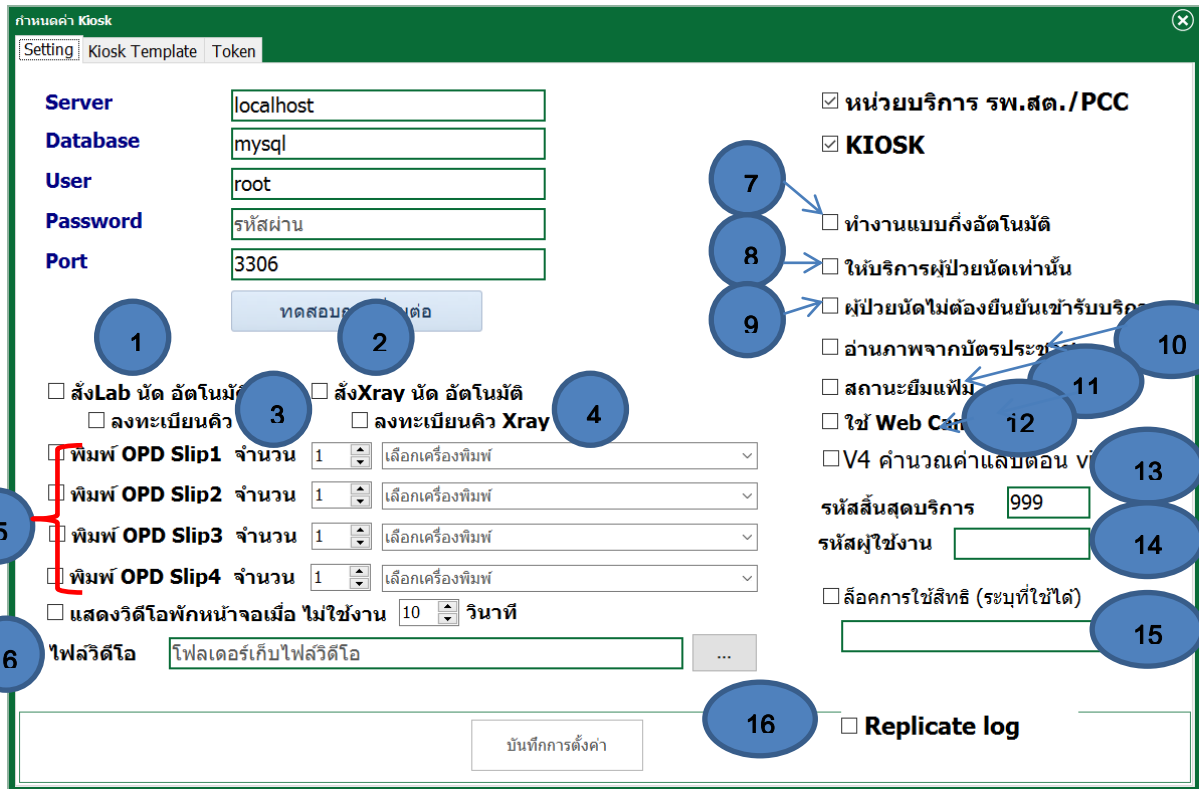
กำหนดค่า Kiosk

Setting | Kiosk Template | Token

Server localhost
Database mysql
User root
Password รหัสผ่าน
Port 3306

ทดสอบก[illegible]ต่อ

☑ หน่วยบริการ รพ.สต./PCC
☑ KIOSK

7
☐ ทำงานแบบกึ่งอัตโนมัติ
8
☐ ให้บริการผู้ป่วยนัดเท่านั้น
9
☐ ผู้ป่วยนัดไม่ต้องยืนยันเข้ารับบริก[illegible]
10
☐ อ่านภาพจากบัตรประช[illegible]
11
☐ สถานะยืมแฟ้ม
12
☐ ใช้ Web Ca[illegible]
13
☐ V4 คำนวณค่าแล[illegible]ต้อน v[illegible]

1
2
☐ สั่งLab นัด อัตโนมั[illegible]
☐ ลงทะเบียนคิว
3
☐ สั่งXray นัด อัตโนมัติ
☐ ลงทะเบียนคิว Xray
4

5
☐ พิมพ์ OPD Slip1 จำนวน 1 เลือกเครื่องพิมพ์
☐ พิมพ์ OPD Slip2 จำนวน 1 เลือกเครื่องพิมพ์
☐ พิมพ์ OPD Slip3 จำนวน 1 เลือกเครื่องพิมพ์
☐ พิมพ์ OPD Slip4 จำนวน 1 เลือกเครื่องพิมพ์
☐ แสดงวิดีโอพักหน้าจอเมื่อ ไม่ใช้งาน 10 วินาที
6
ไฟล์วิดีโอ โฟลเดอร์เก็บไฟล์วิดีโอ ...

รหัสสิ้นสุดบริการ 999
รหัสผู้ใช้งาน
14
☐ ล็อคการใช้สิทธิ (ระบุที่ใช้ได้)
15

16
☐ Replicate log

บันทึกการตั้งค่า